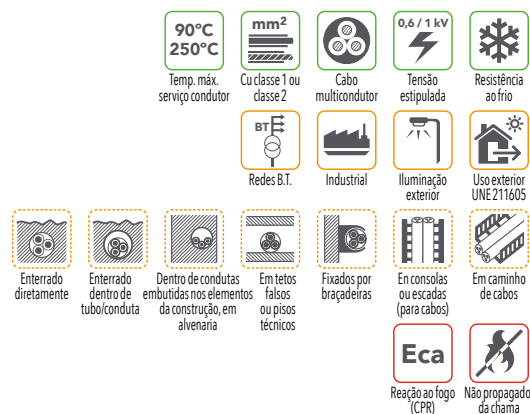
90ºC 250ºC
Temp. máx. serviço condutor

$mm^2$
Cu classe 1 ou classe 2

Cabo multicondutor

0,6 / 1 kV
Tensão estipulada

Resistência ao frio

BT
Redes B.T.

Industrial

Iluminação exterior

Uso exterior UNE 211605

Enterrado diretamente

Enterrado dentro de tubo/conduta

Dentro de condutas embutidas nos elementos da construção, em alvenaria

Em tetos falsos ou pisos técnicos

Fixados por braçadeiras

Em consolas ou escadas (para cabos)

Em caminho de cabos

Eca
Reação ao fogo (CPR)

Não propagado da chama